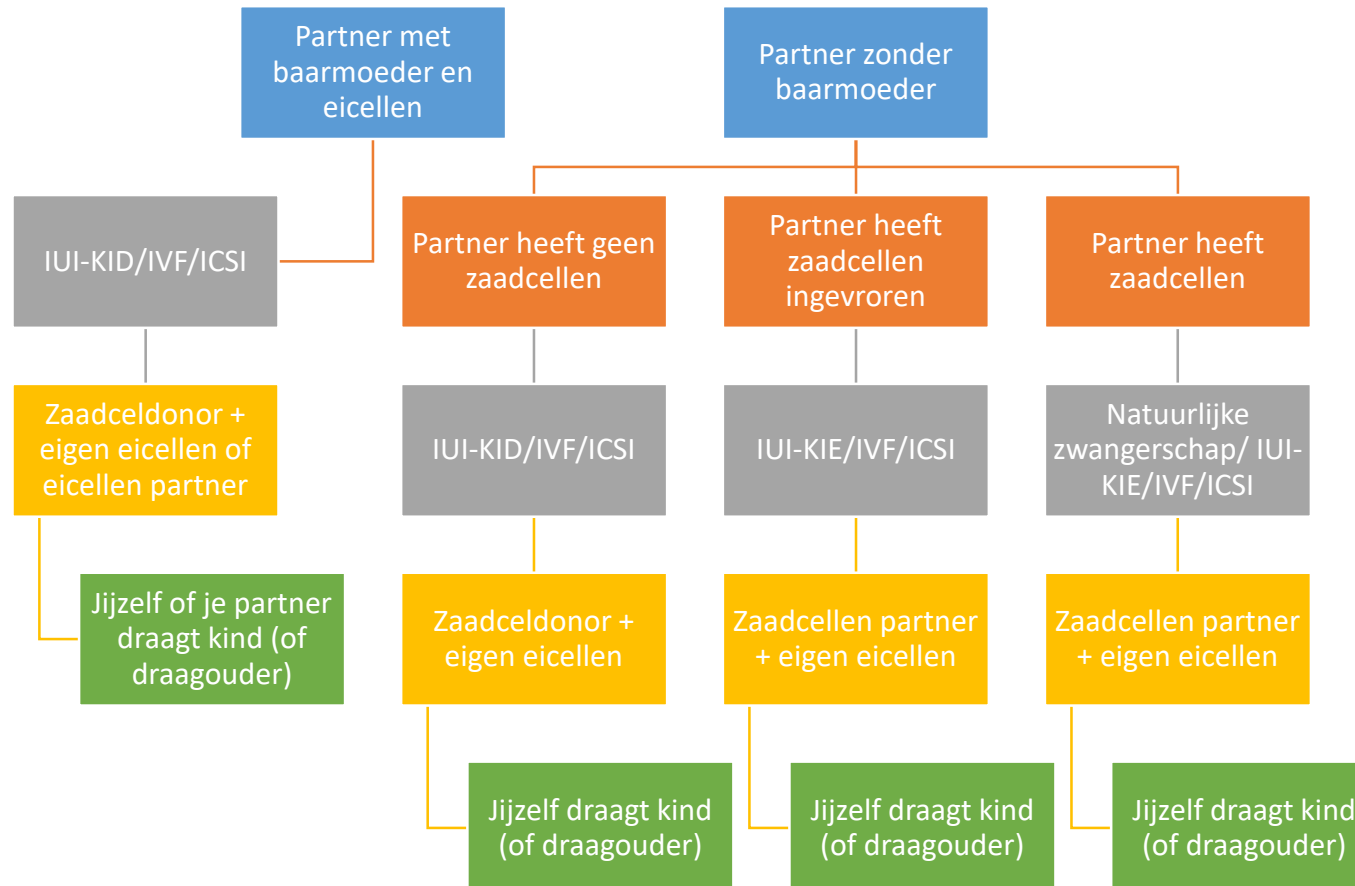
Partner met baarmoeder en eicellen

IUI-KID/IVF/ICSI

Zaadceldonor + eigen eicellen of eicellen partner

Jijzelf of je partner draagt kind (of draagouder)

Partner zonder baarmoeder

Partner heeft geen zaadcellen

IUI-KID/IVF/ICSI

Zaadceldonor + eigen eicellen

Jijzelf draagt kind (of draagouder)

Partner heeft zaadcellen ingevroren

IUI-KIE/IVF/ICSI

Zaadcellen partner + eigen eicellen

Jijzelf draagt kind (of draagouder)

Partner heeft zaadcellen

Natuurlijke zwangerschap/ IUI-KIE/IVF/ICSI

Zaadcellen partner + eigen eicellen

Jijzelf draagt kind (of draagouder)